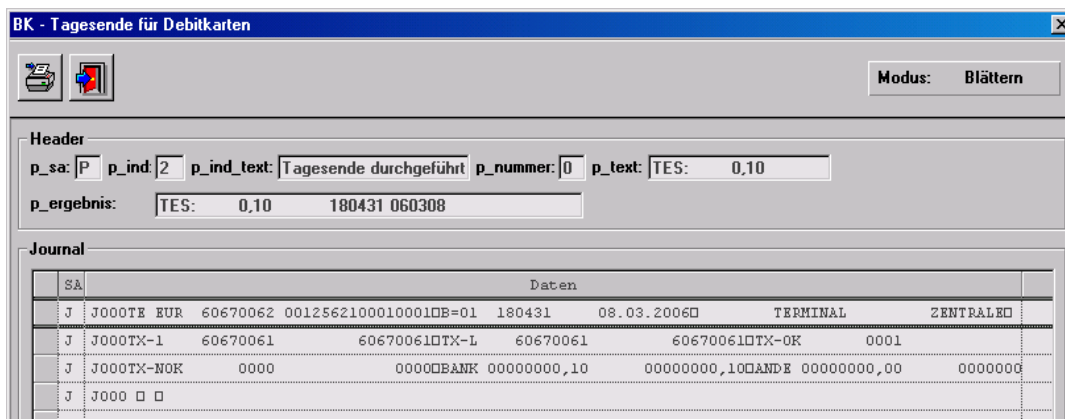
BK - Tagesende für Debitkarten

Modus: Blättern

Header

p_sa: P p_ind: 2 p_ind_text: Tagesende durchgeführt p_nummer: 0 p_text: TES: 0,10

p_ergebnis: TES: 0,10 180431 060308

Journal

| SA | Daten |
|---|---|
| J | J000TE EUR 60670062 0012562100010001□B=01 180431 08.03.2006□ TERMINAL ZENTRALE□ |
| J | J000TX-1 60670061 60670061□TX-L 60670061 60670061□TX-OK 0001 |
| J | J000TX-NOK 0000 0000□BANK 00000000,10 00000000,10□ANDE 00000000,00 0000000 |
| J | J000 □ □ |